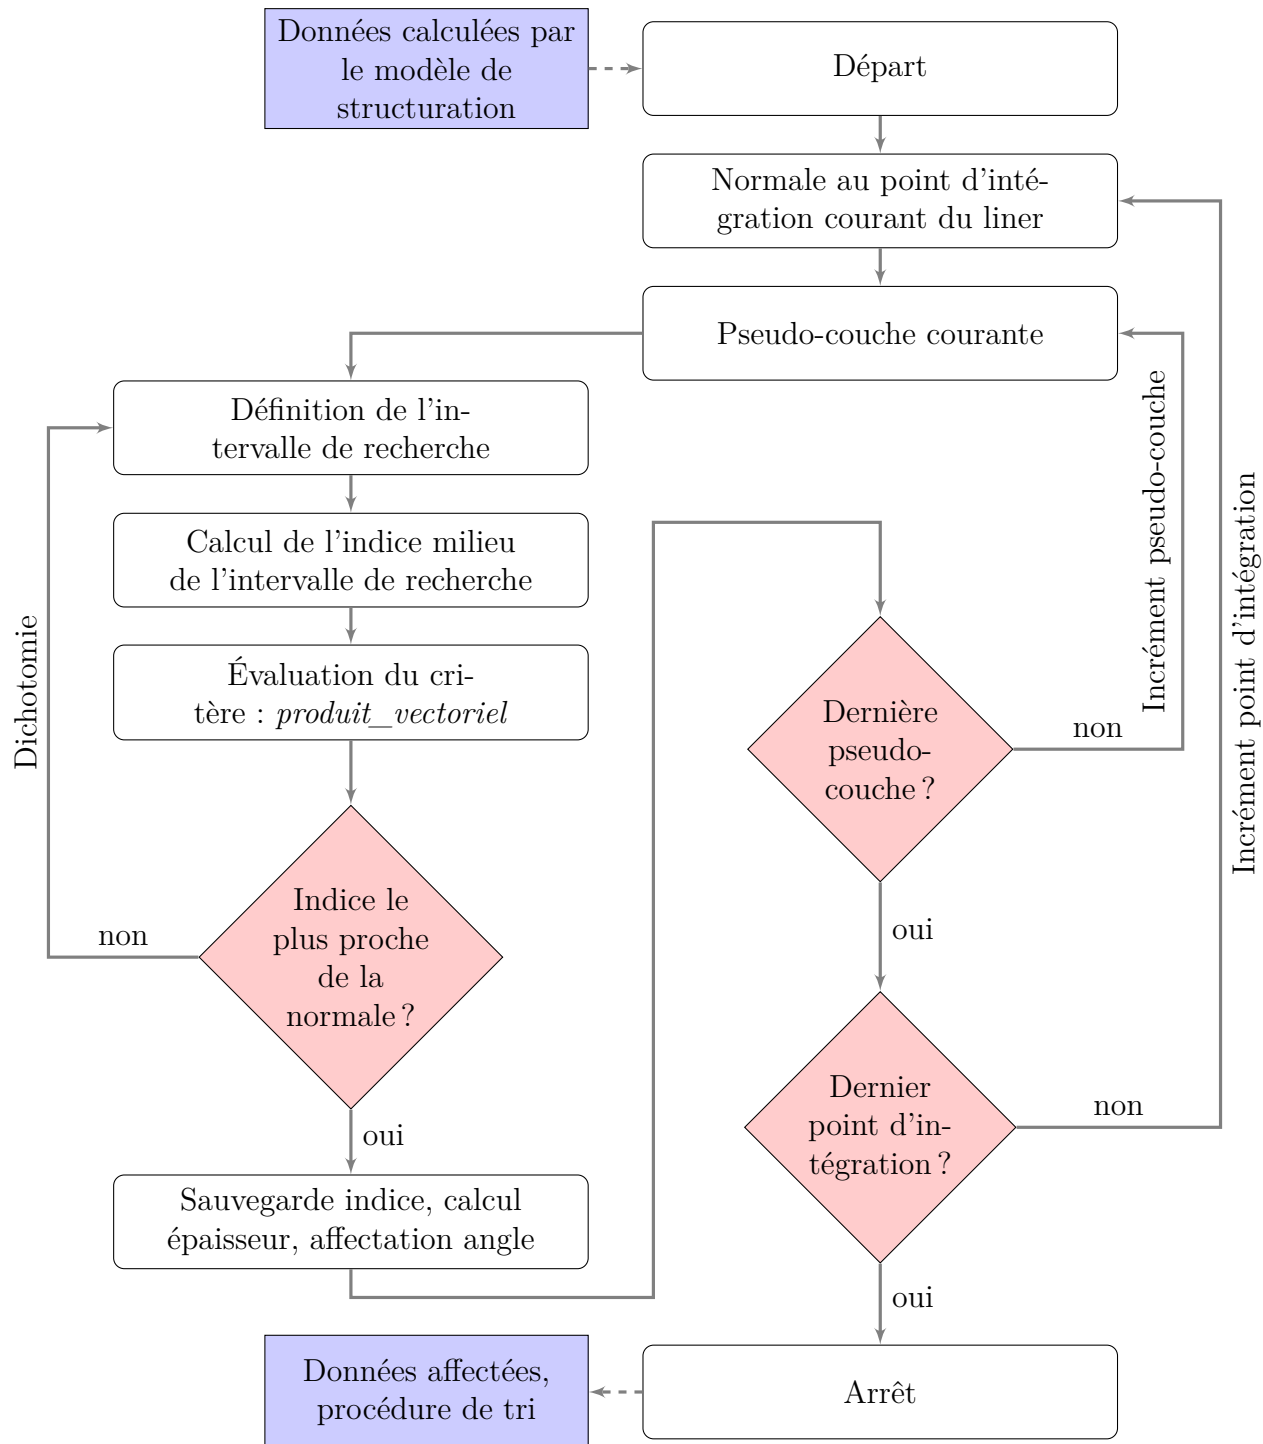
Données calculées par le modèle de structuration

Départ

Normale au point d'intégration courant du liner

Pseudo-couche courante

Définition de l'intervalle de recherche

Calcul de l'indice milieu de l'intervalle de recherche

Évaluation du critère : *produit_vectoriel*

Dichotomie

Indice le plus proche de la normale ?

non

oui

Sauvegarde indice, calcul épaisseur, affectation angle

Dernière pseudo-couche ?

non

Incrément pseudo-couche

Incrément point d'intégration

oui

Dernier point d'intégration ?

non

oui

Arrêt

Données affectées, procédure de tri